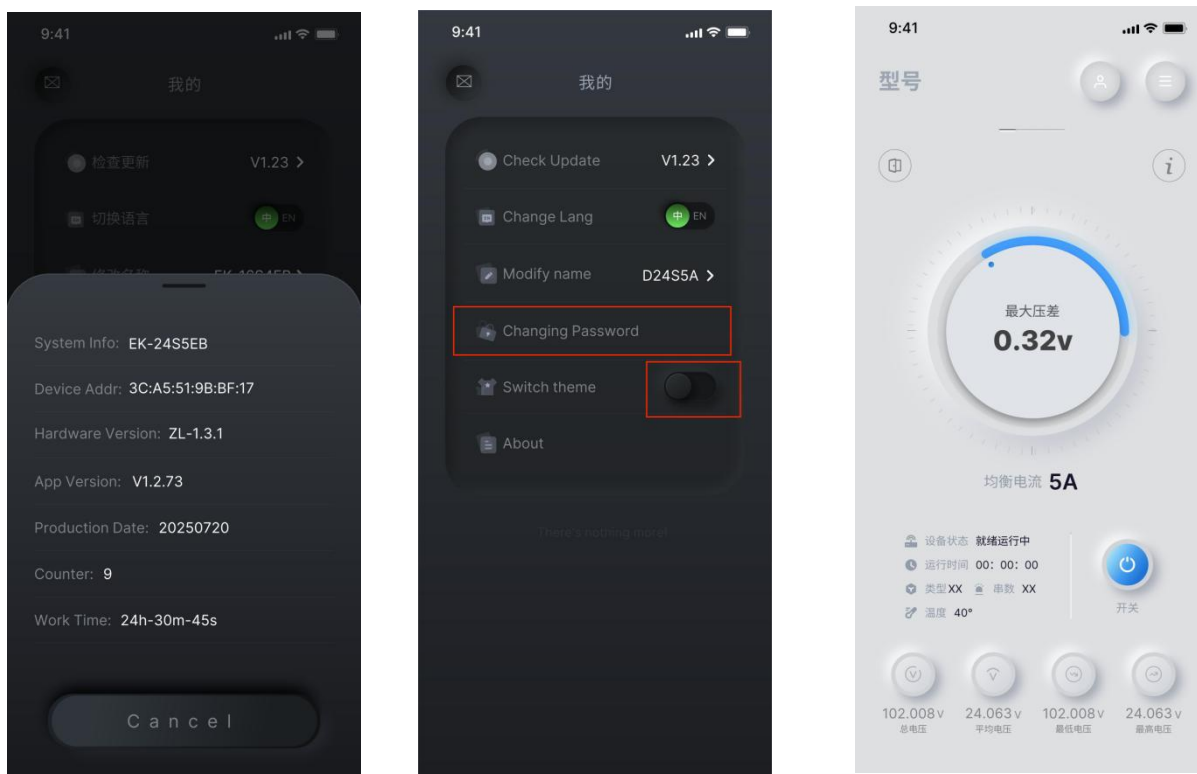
9:41

我的

检查更新 V1.23 >

切换语言 中 EN

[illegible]

System Info: EK-24S5EB

Device Addr: 3C:A5:51:9B:BF:17

Hardware Version: ZL-1.3.1

App Version: V1.2.73

Production Date: 20250720

Counter: 9

Work Time: 24h-30m-45s

Cancel

9:41

我的

Check Update V1.23 >

Change Lang 中 EN

Modify name D24S5A >

Changing Password

Switch theme

About

There's nothing more!

9:41

型号

最大压差

0.32v

均衡电流 5A

设备状态 就绪运行中

运行时间 00: 00: 00

类型XX 串数 XX

温度 40°

开关

102.008v 总电压

24.063v 平均电压

102.008v 最低电压

24.063v 最高电压